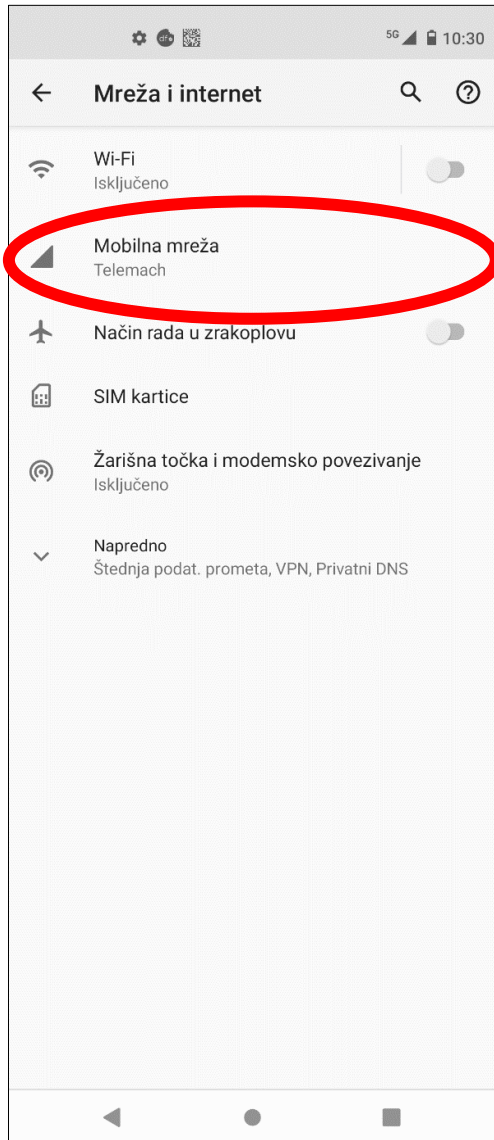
5G 10:30

Mreža i internet

Wi-Fi
Isključeno

Mobilna mreža
Telemach

Način rada u zrakoplovu

SIM kartice

Žarišna točka i modemsko povezivanje
Isključeno

Napredno
Štednja podat. prometa, VPN, Privatni DNS